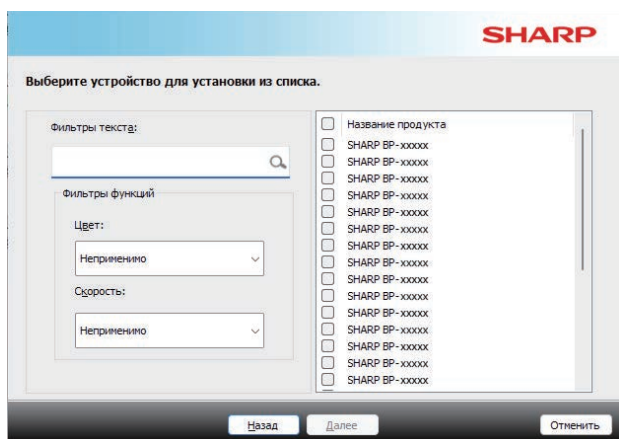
SHARP

Выберите устройство для установки из списка.

Фильтры текста:

Фильтры функций

Цвет:

Неприменимо

Скорость:

Неприменимо

| | Название продукта |
|---|---|
| | SHARP BP-xxxxx |
| | SHARP BP-xxxxx |
| | SHARP BP-xxxxx |
| | SHARP BP-xxxxx |
| | SHARP BP-xxxxx |
| | SHARP BP-xxxxx |
| | SHARP BP-xxxxx |
| | SHARP BP-xxxxx |
| | SHARP BP-xxxxx |
| | SHARP BP-xxxxx |
| | SHARP BP-xxxxx |
| | SHARP BP-xxxxx |
| | SHARP BP-xxxxx |
| | SHARP BP-xxxxx |
| | SHARP BP-xxxxx |

Назад Далее Отменить